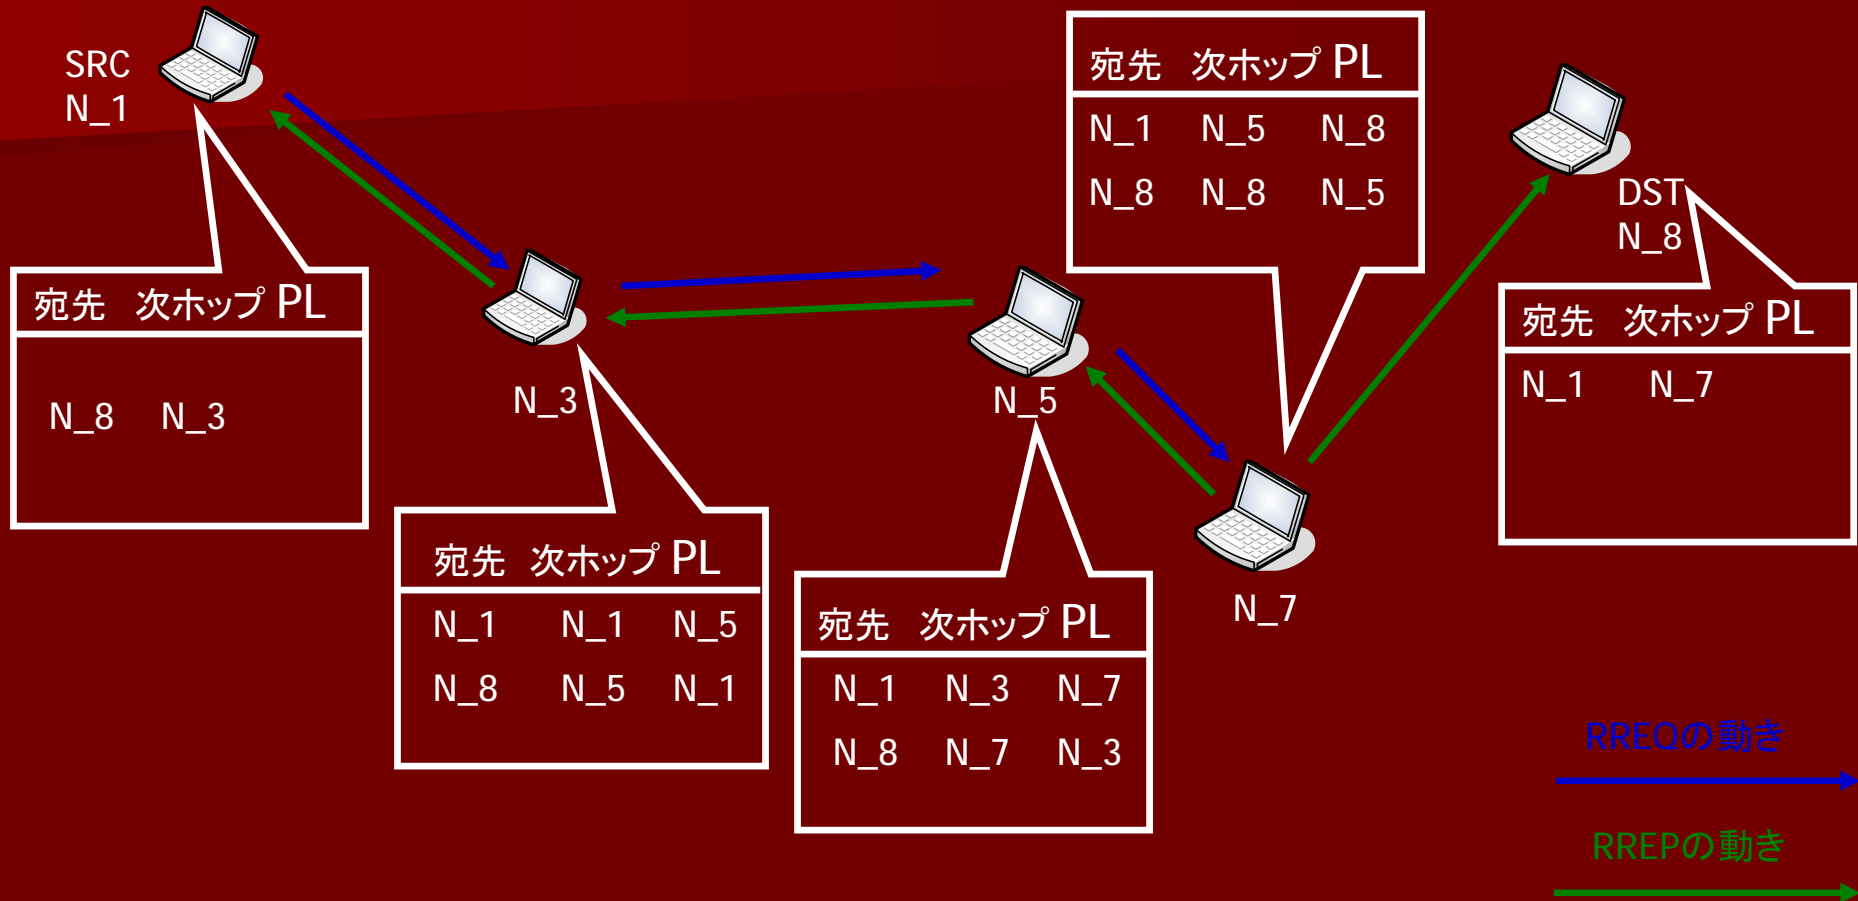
SRC
N_1

| 宛先 | 次ホップ | PL |
|---|---|---|
| N_8 | N_3 | |

N_3

| 宛先 | 次ホップ | PL |
|---|---|---|
| N_1 | N_1 | N_5 |
| N_8 | N_5 | N_1 |

N_5

| 宛先 | 次ホップ | PL |
|---|---|---|
| N_1 | N_3 | N_7 |
| N_8 | N_7 | N_3 |

| 宛先 | 次ホップ | PL |
|---|---|---|
| N_1 | N_5 | N_8 |
| N_8 | N_8 | N_5 |

N_7

DST
N_8

| 宛先 | 次ホップ | PL |
|---|---|---|
| N_1 | N_7 | |

RREQの動き

RREPの動き